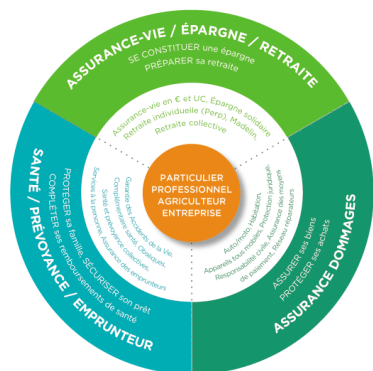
ASSURANCE-VIE / ÉPARGNE / RETRAITE
SE CONSTITUER une épargne
PRÉPARER sa retraite

Assurance-vie en € et UC, Épargne solidaire
Retraite individuelle (Perp), Madelin
Retraite collective

PARTICULIER
PROFESSIONNEL
AGRICULTEUR
ENTREPRISE

SANTÉ / PRÉVOYANCE / EMPRUNTEUR
PROTÉGER sa famille, SÉCURISER son prêt
COMPLÉTER ses remboursements de santé

Garantie des Accidents de la Vie,
Complémentaire santé, Obsèques,
Santé et prévoyance collectives,
Services à la personne, Assurance des emprunteurs

ASSURANCE DOMMAGES
ASSURER ses biens
PROTÉGER ses achats

Automobile, Habitation,
Appareils nomades, Protection juridique,
Responsabilité civile, Assurance des moyens
de paiement, Retraite agricole (Rentes) Réparations